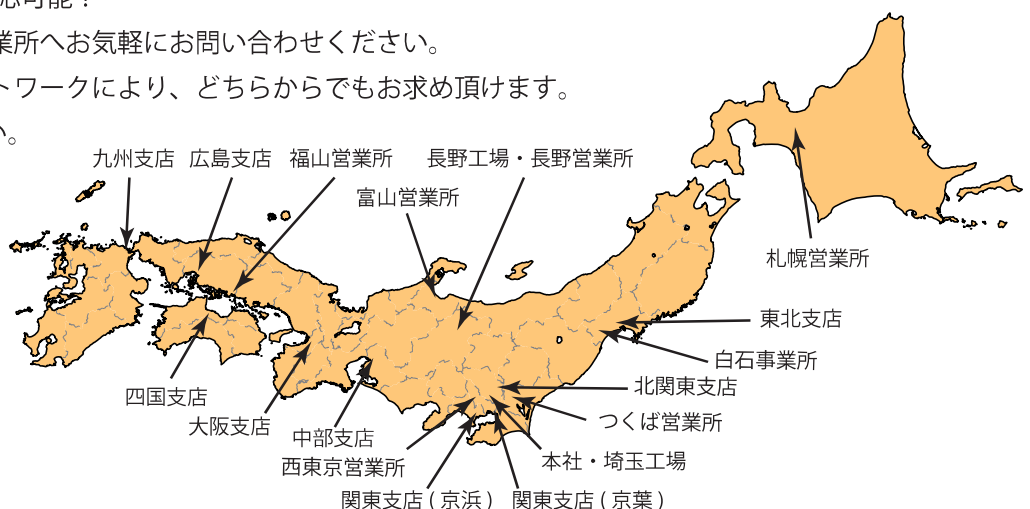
応可能？
業所へお気軽にお問い合わせください。
トワークにより、どちらからでもお求め頂けます。
い。

九州支店　広島支店　福山営業所　長野工場・長野営業所
富山営業所
札幌営業所
東北支店
白石事業所
北関東支店
つくば営業所
本社・埼玉工場
関東支店（京葉）
関東支店（京浜）
西東京営業所
中部支店
大阪支店
四国支店